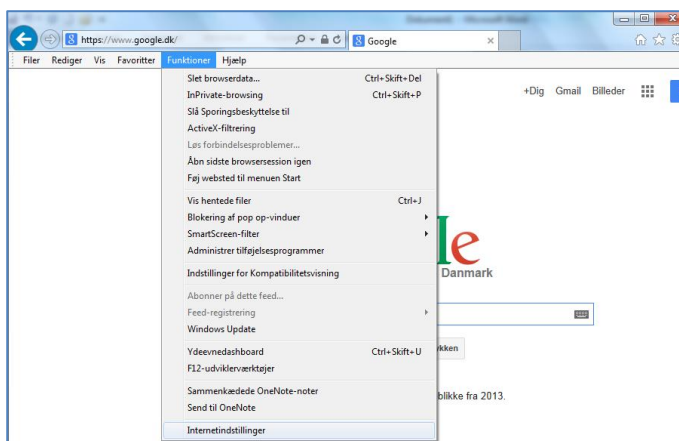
Dokument - Microsoft Word

https://www.google.dk/

Google

Filer Rediger Vis Favoritter Funktioner Hjælp

+Dig Gmail Billeder

Slet browserdata... Ctrl+Skift+Del
InPrivate-browsing Ctrl+Skift+P
Slå Sporingsbeskyttelse til
ActiveX-filtrering
Løs forbindelsesproblemer...
Åbn sidste browsersession igen
Føj websted til menuen Start

Vis hentede filer Ctrl+J
Blokering af pop op-vinduer
SmartScreen-filter
Administrer tilføjelsesprogrammer

Indstillinger for Kompatibilitetsvisning

Abonner på dette feed...
Feed-registrering
Windows Update

Ydeevnedashboard Ctrl+Skift+U
F12-udviklerværktøjer

Sammenkædede OneNote-noter
Send til OneNote

Internetindstillinger

le
Danmark

kken

blikke fra 2013.